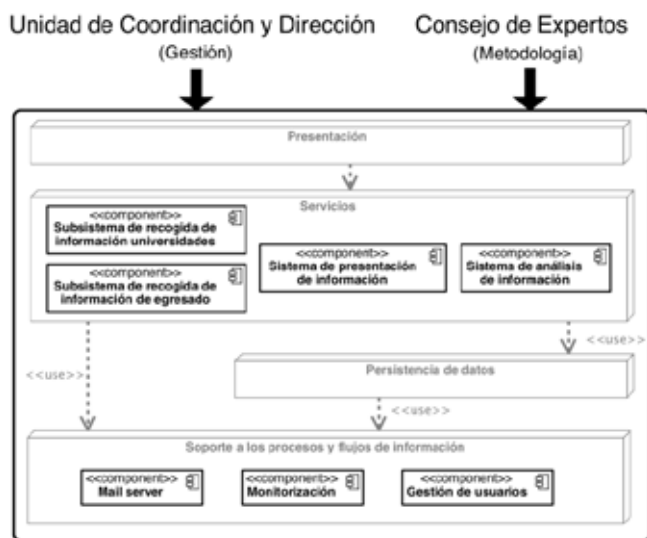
Unidad de Coordinación y Dirección
(Gestión)

Consejo de Expertos
(Metodología)

Presentación

Servicios

<<component>>
Subsistema de recogida de información universidades

<<component>>
Subsistema de recogida de información de egresado

<<component>>
Sistema de presentación de información

<<component>>
Sistema de análisis de información

<<use>>

<<use>>

Persistencia de datos

<<use>>

Soporte a los procesos y flujos de información

<<component>>
Mail server

<<component>>
Monitorización

<<component>>
Gestión de usuarios